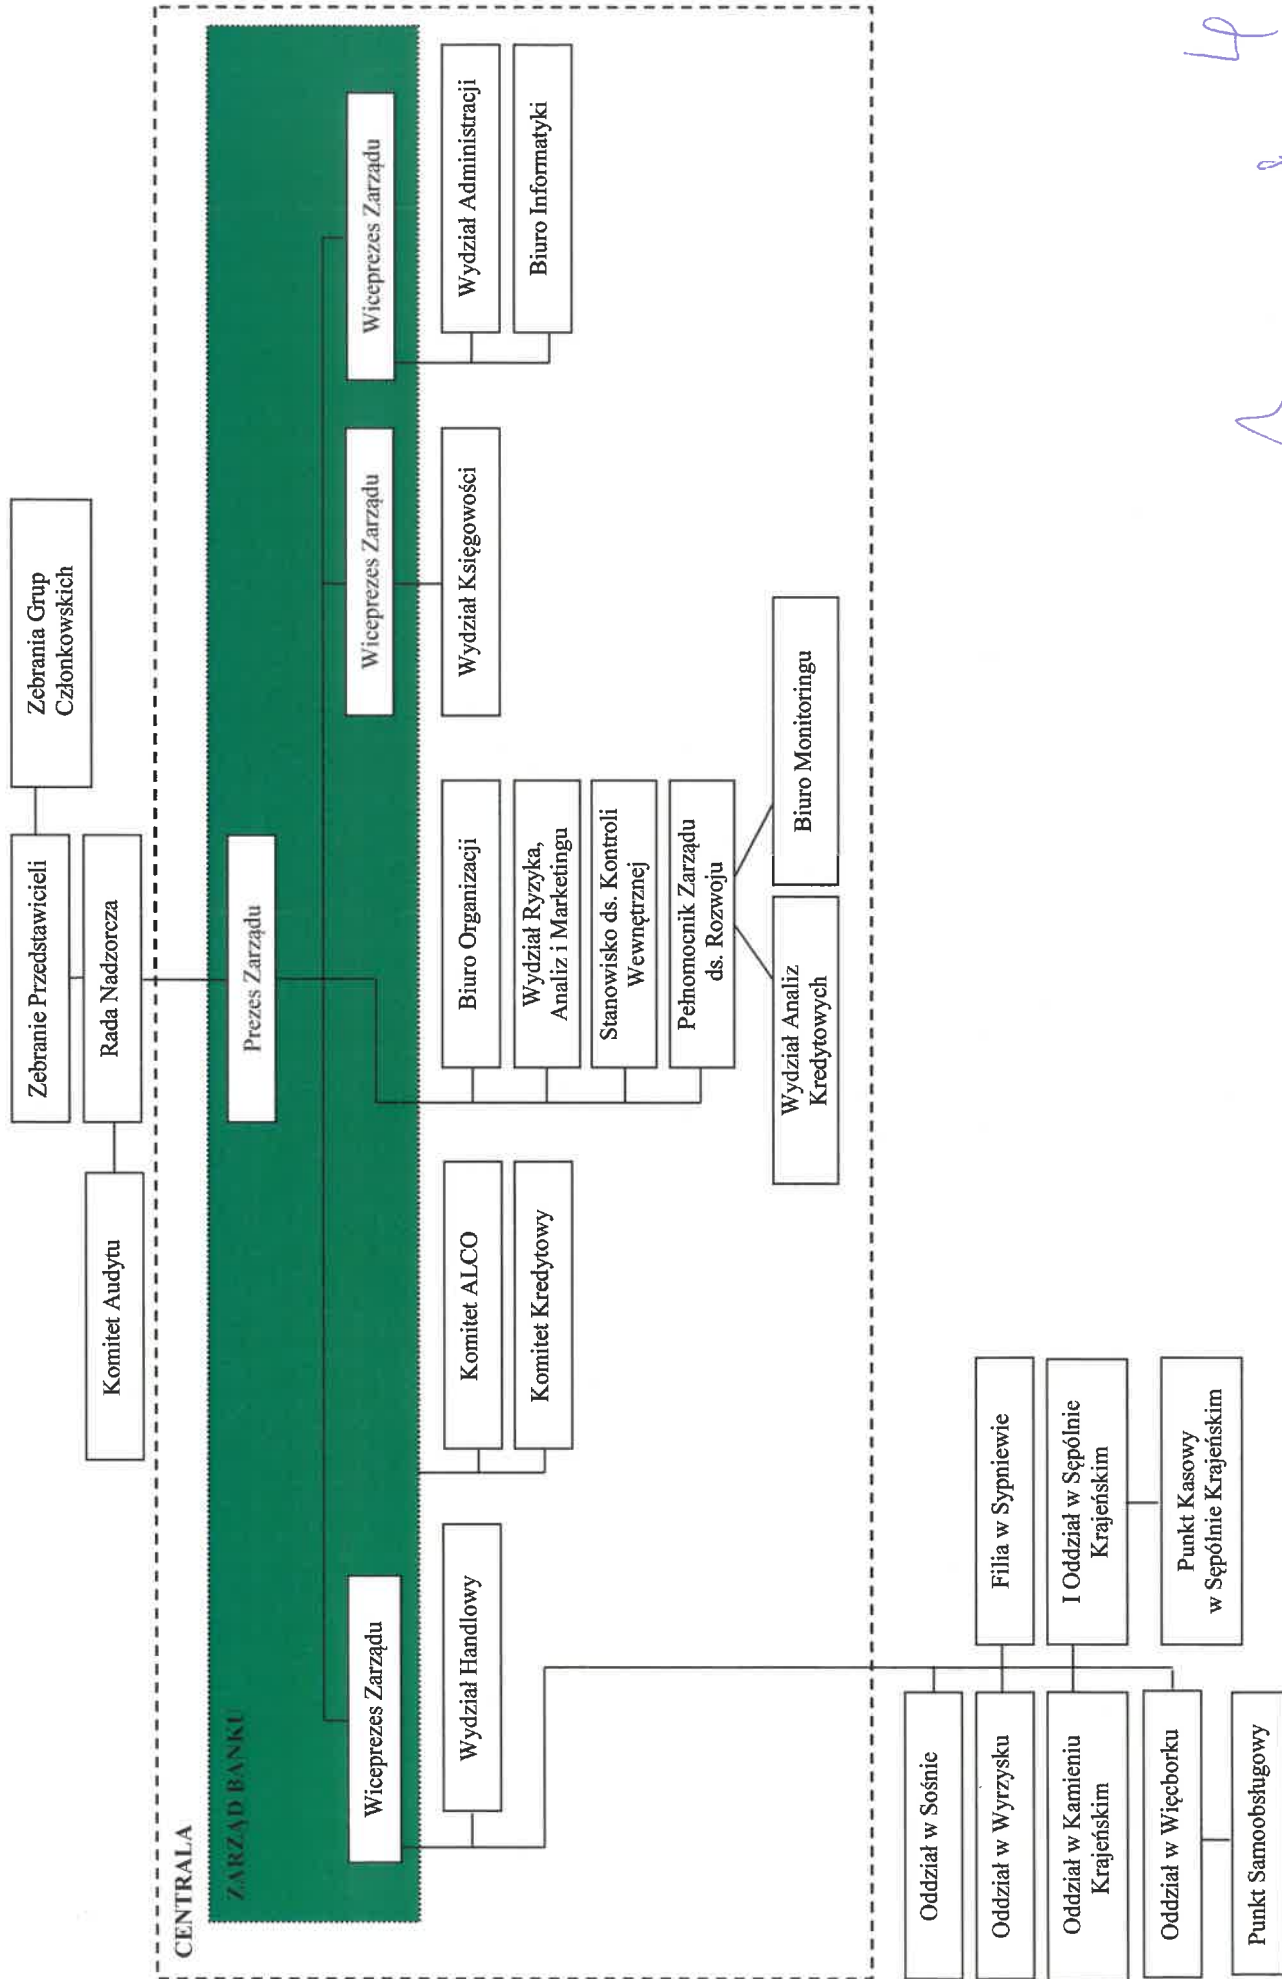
Zebrania Grup Członkowskich

Zebranie Przedstawicieli

Rada Nadzorcza

Komitet Audytu

CENTRALA

ZARZĄD BANKU

Prezes Zarządu

Wiceprezes Zarządu

Wiceprezes Zarządu

Wiceprezes Zarządu

Wydział Administracji

Biuro Informatyki

Wydział Księgowości

Biuro Organizacji

Wydział Ryzyka, Analiz i Marketingu

Stanowisko ds. Kontroli Wewnętrznej

Pełnomocnik Zarządu ds. Rozwoju

Biuro Monitoringu

Wydział Analiz Kredytowych

Komitet ALCO

Komitet Kredytowy

Wydział Handlowy

Filia w Sypniewie

I Oddział w Sępólnie Krajeńskim

Punkt Kasowy w Sępólnie Krajeńskim

Oddział w Sośnie

Oddział w Wyrzysku

Oddział w Kamieniu Krajeńskim

Oddział w Więcborku

Punkt Samoobsługowy